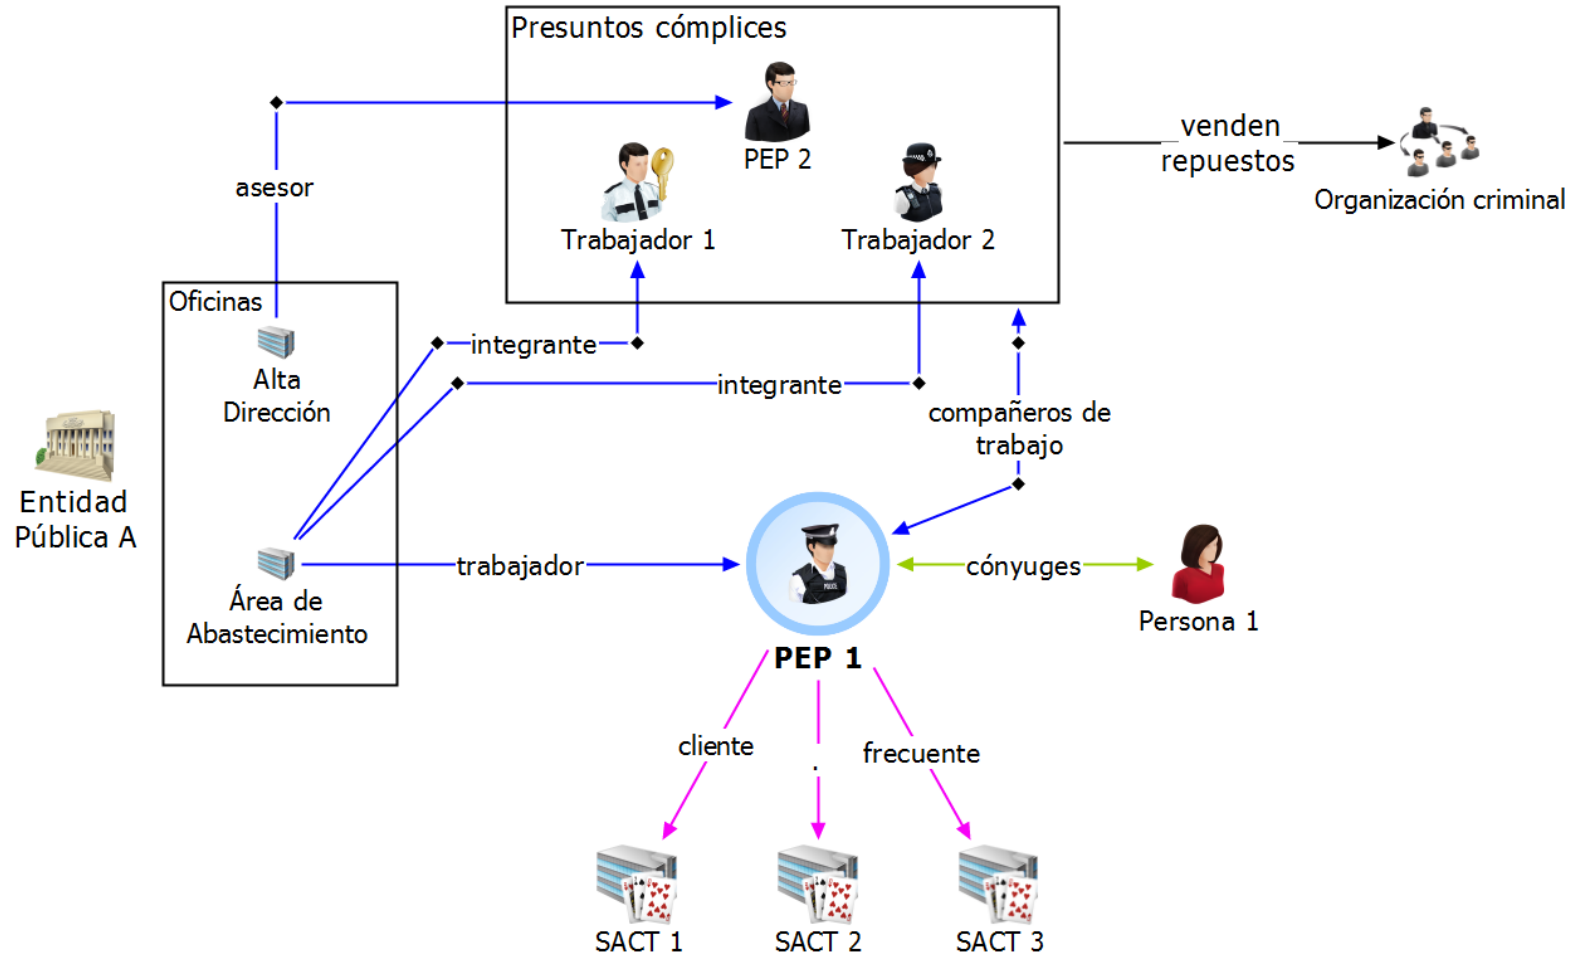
Presuntos cómplices

PEP 2

Trabajador 1

Trabajador 2

venden repuestos

Organización criminal

asesor

Oficinas

Alta Dirección

integrante

integrante

compañeros de trabajo

Entidad Pública A

Área de Abastecimiento

trabajador

cónyuges

Persona 1

PEP 1

cliente

.

frecuente

SACT 1

SACT 2

SACT 3